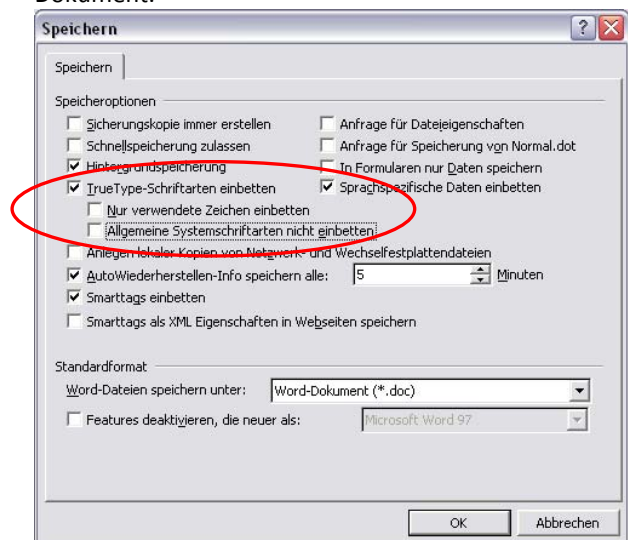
Dokument.

Speichern

Speichern

Speicheroptionen

Sicherungskopie immer erstellen
Schnellspeicherung zulassen
Hintergrundspeicherung
TrueType-Schriftarten einbetten
Nur verwendete Zeichen einbetten
Allgemeine Systemschriftarten nicht einbetten
Anlegen lokaler Kopien von Netzwerk- und Wechselfestplattendateien
AutoWiederherstellen-Info speichern alle: 5 Minuten
Smarttags einbetten
Smarttags als XML Eigenschaften in Webseiten speichern

Anfrage für Dateieigenschaften
Anfrage für Speicherung von Normal.dot
In Formularen nur Daten speichern
Sprachspezifische Daten einbetten

Standardformat
Word-Dateien speichern unter: Word-Dokument (*.doc)
Features deaktivieren, die neuer als: Microsoft Word 97

OK
Abbrechen